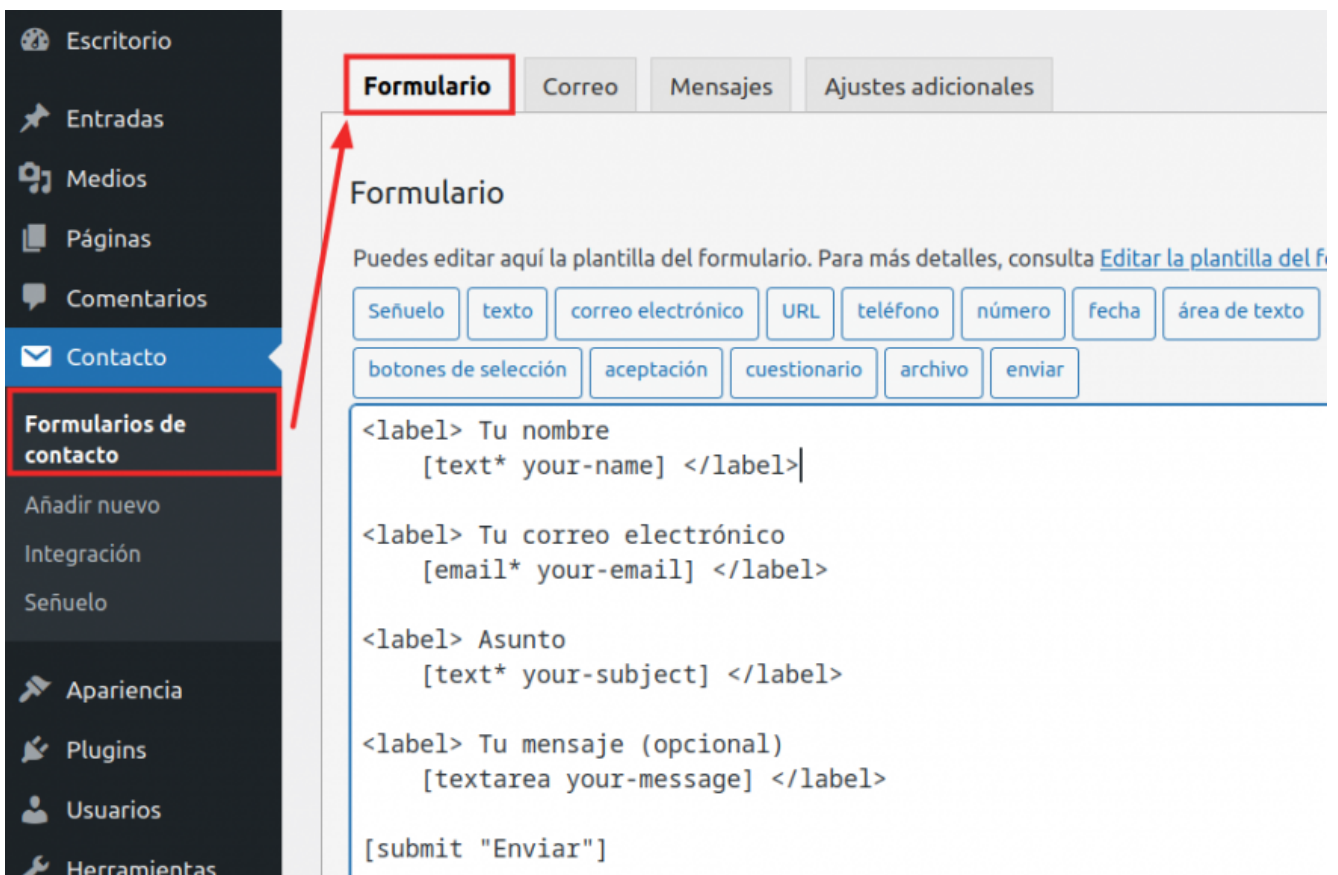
Escritorio
Entradas
Medios
Páginas
Comentarios
Contacto
Formularios de contacto
Añadir nuevo
Integración
Señuelo
Apariencia
Plugins
Usuarios
Herramientas

Formulario
Correo
Mensajes
Ajustes adicionales

Formulario

Puedes editar aquí la plantilla del formulario. Para más detalles, consulta Editar la plantilla del f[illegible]

Señuelo
texto
correo electrónico
URL
teléfono
número
fecha
área de texto
botones de selección
aceptación
cuestionario
archivo
enviar

<label> Tu nombre
[text* your-name] </label>

<label> Tu correo electrónico
[email* your-email] </label>

<label> Asunto
[text* your-subject] </label>

<label> Tu mensaje (opcional)
[textarea your-message] </label>

[submit "Enviar"]